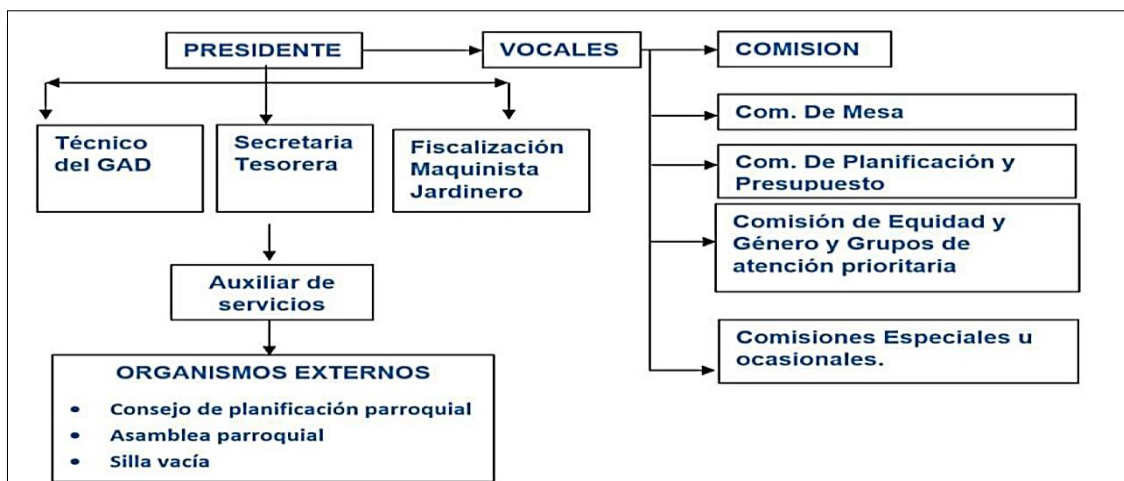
PRESIDENTE

VOCALES

COMISION

Técnico del GAD

Secretaria Tesorera

Fiscalización Maquinista Jardinero

Com. De Mesa

Com. De Planificación y Presupuesto

Comisión de Equidad y Género y Grupos de atención prioritaria

Auxiliar de servicios

Comisiones Especiales u ocasionales.

ORGANISMOS EXTERNOS

- Consejo de planificación parroquial
- Asamblea parroquial
- Silla vacía